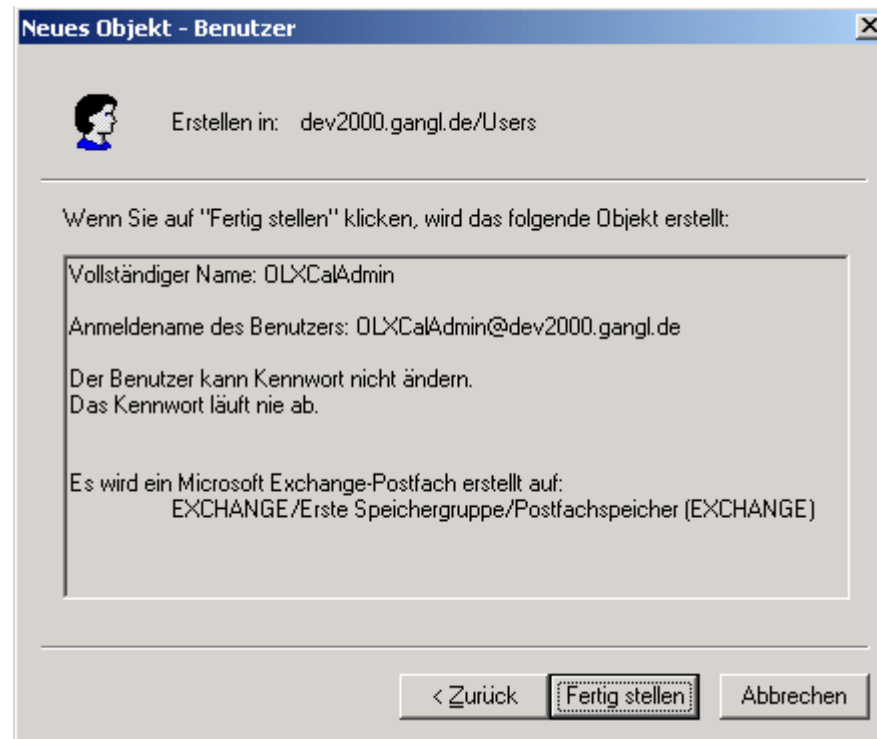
Neues Objekt - Benutzer

Erstellen in: dev2000.gangl.de/Users

Wenn Sie auf "Fertig stellen" klicken, wird das folgende Objekt erstellt:

Vollständiger Name: OLXCalAdmin

Anmeldename des Benutzers: OLXCalAdmin@dev2000.gangl.de

Der Benutzer kann Kennwort nicht ändern.
Das Kennwort läuft nie ab.

Es wird ein Microsoft Exchange-Postfach erstellt auf:
EXCHANGE/Erste Speichergruppe/Postfachspeicher (EXCHANGE)

< Zurück | Fertig stellen | Abbrechen